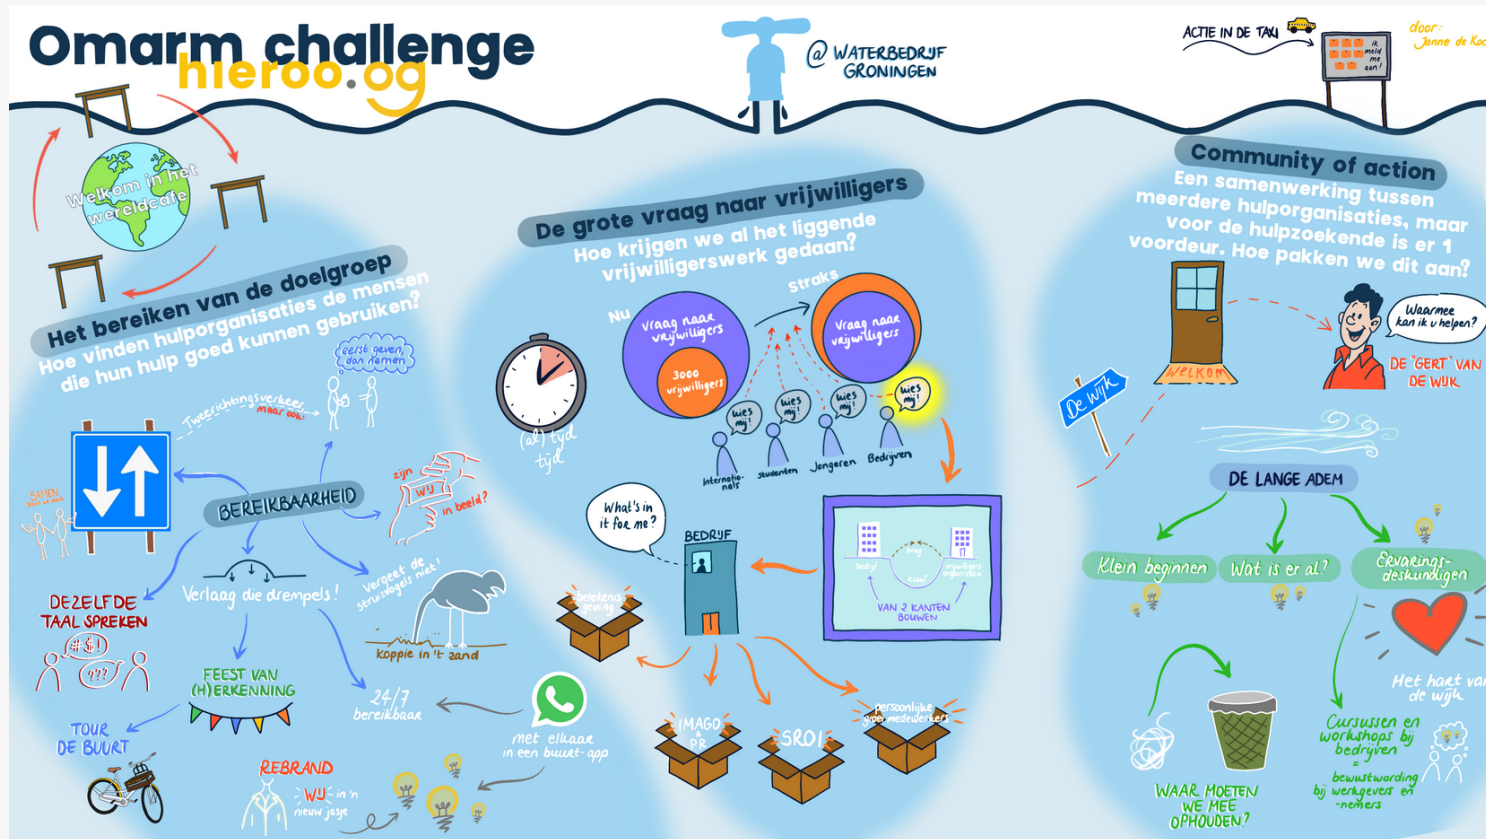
Omarm challenge
hieroo.og

@ WATERBEDRIJF GRONINGEN

ACTIE IN DE TAXI

it meld me aan!

door: Janne de Koc

Welkom in het wereldcafe

Het bereiken van de doelgroep
Hoe vinden hulporganisaties de mensen die hun hulp goed kunnen gebruiken?

eerst geven, dan nemen

Tweerichtingsverkeer maar ook:

SAMEN

BEREIKBAARHEID

zijn WIJ in beeld?

Verlaag die drempels!

Vergeet de struisvogels niet!

koppie in 't zand

DEZELFDE TAAL SPREKEN

#$!
???

FEEST VAN (H)ERKENNING

TOUR DE BUURT

24/7 bereikbaar

REBRAND

WIJ in 'n nieuw jasje

met elkaar in een buurt-app

De grote vraag naar vrijwilligers
Hoe krijgen we al het liggende vrijwilligerswerk gedaan?

Nu
vraag naar vrijwilligers
3000 vrijwilligers

straks
vraag naar vrijwilligers

(al) tyd tyd

wies mij!
wies mij!
wies mij!
wies mij!

Internationals
studenten
Jongeren
Bedrijven

What's in it for me?

BEDRIJF

bedrijf
brug
kloof
vrijwilligers organisaties
VAN 2 KANTEN BOUWEN

betekenis geving

IMAGO & PR

SROI

persoonlijke groei medewerkers

Community of action
Een samenwerking tussen meerdere hulporganisaties, maar voor de hulpzoekende is er 1 voordeur. Hoe pakken we dit aan?

WELKOM

De wijk

Waarmee kan ik u helpen?

DE "GERT" VAN DE WIJK

DE LANGE ADEM

Klein beginnen
Wat is er al?
Ervarings-deskundigen

Het hart van de wijk

WAAR MOETEN WE MEE OPHOUDEN?

Cursussen en workshops bij bedrijven
=
bewustwording bij werkgevers en -nemers